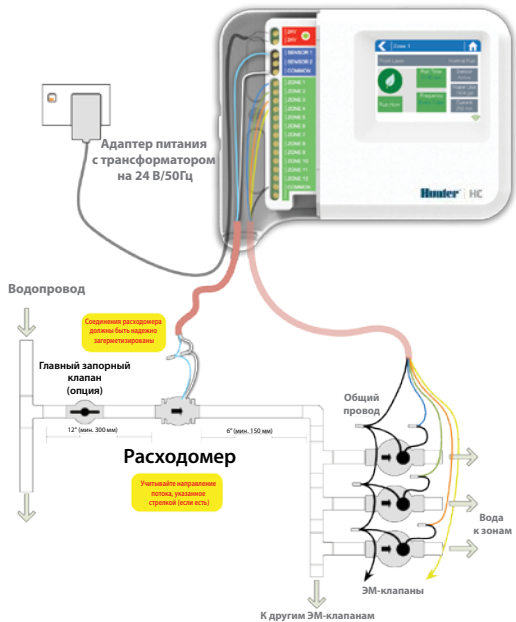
Адаптер питания с трансформатором на 24 В/50Гц

SENSOR 1
SENSOR 2
COMMON
ZONE 1
ZONE 2
ZONE 3
ZONE 4
ZONE 5
ZONE 6
ZONE 7
ZONE 8
ZONE 9
ZONE 10
ZONE 11
ZONE 12
COMMON

Zone 1
Run Now
Run Time
Frequency

Hunter HC

Водопровод

Соединения расходомера должны быть надежно загерметизированы

Главный запорный клапан (опция)

12" (мин. 300 мм)

6" (мин. 150 мм)

Расходомер

Учитывайте направление потока, указанное стрелкой (если есть)

Общий провод

Вода к зонам

ЭМ-клапаны

К другим ЭМ-клапанам